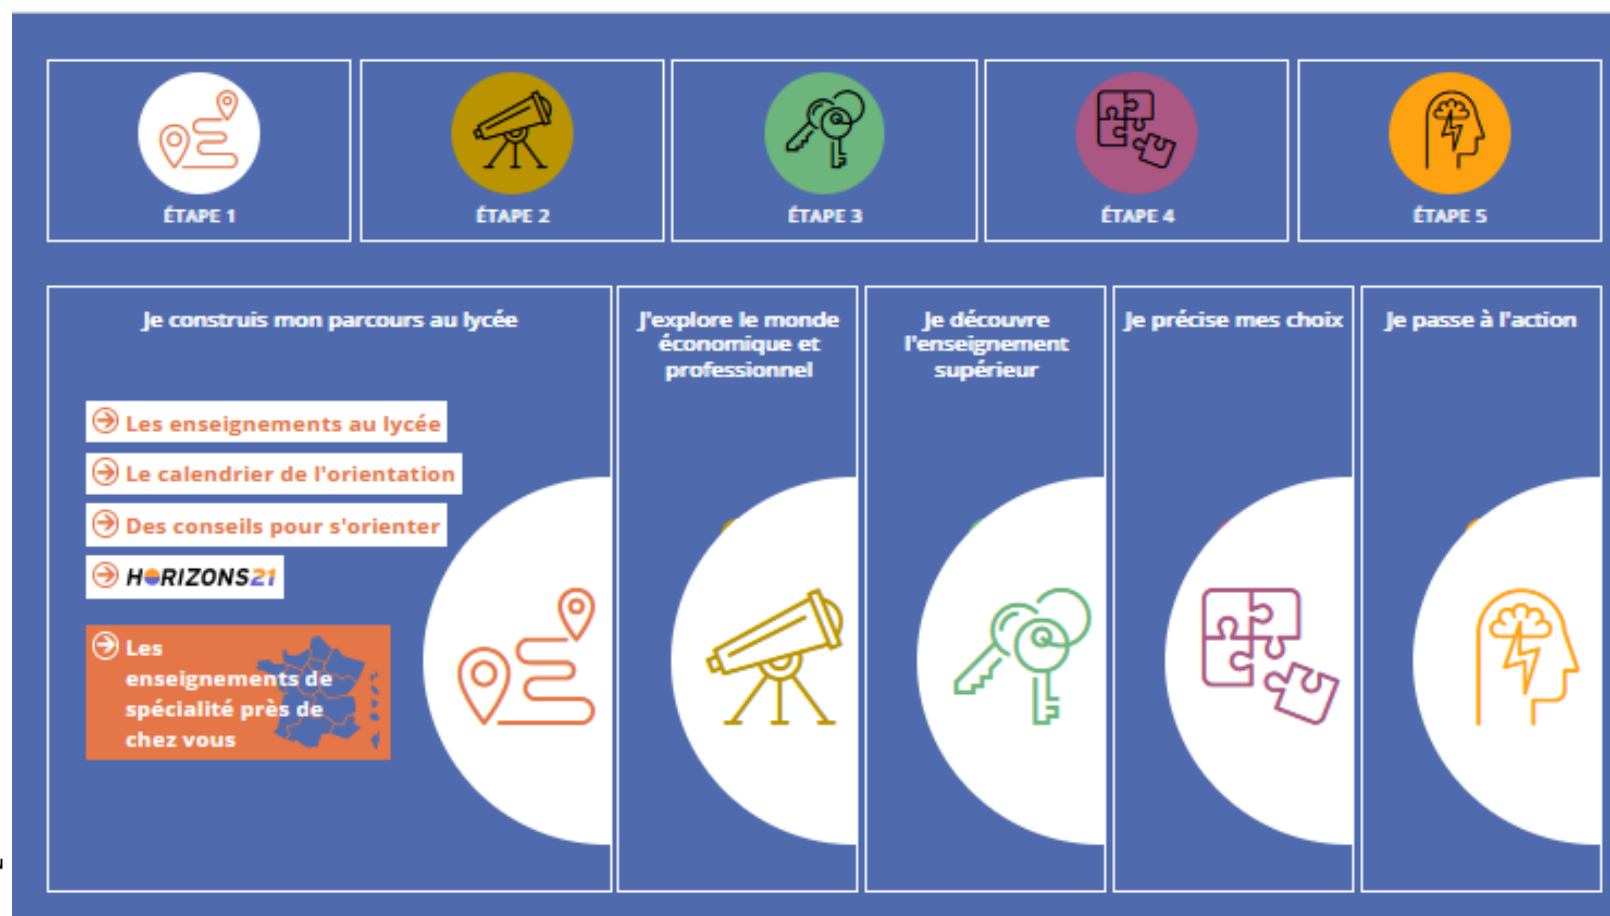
ÉTAPE 1

ÉTAPE 2

ÉTAPE 3

ÉTAPE 4

ÉTAPE 5

Je construis mon parcours au lycée

Les enseignements au lycée

Le calendrier de l'orientation

Des conseils pour s'orienter

HORIZONS21

Les enseignements de spécialité près de chez vous

J'explore le monde économique et professionnel

Je découvre l'enseignement supérieur

Je précise mes choix

Je passe à l'action